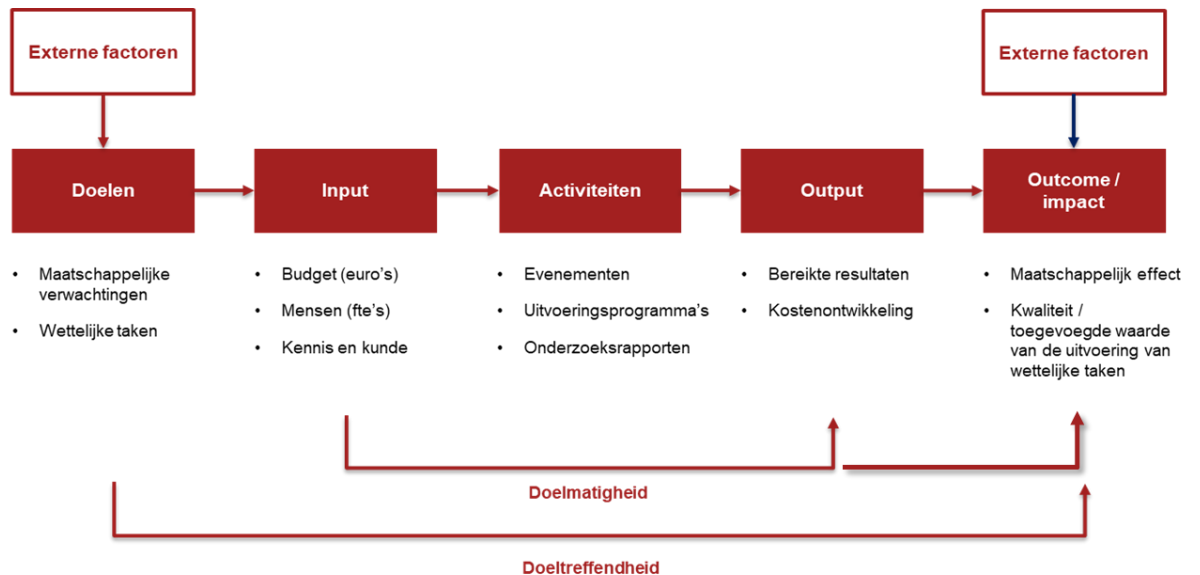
Externe factoren

Externe factoren

Doelen

Input

Activiteiten

Output

Outcome / impact

- Maatschappelijke verwachtingen
- Wettelijke taken

- Budget (euro's)
- Mensen (fte's)
- Kennis en kunde

- Evenementen
- Uitvoeringsprogramma's
- Onderzoeksrapporten

- Bereikte resultaten
- Kostenontwikkeling

- Maatschappelijk effect
- Kwaliteit / toegevoegde waarde van de uitvoering van wettelijke taken

Doelmatigheid

Doeltreffendheid